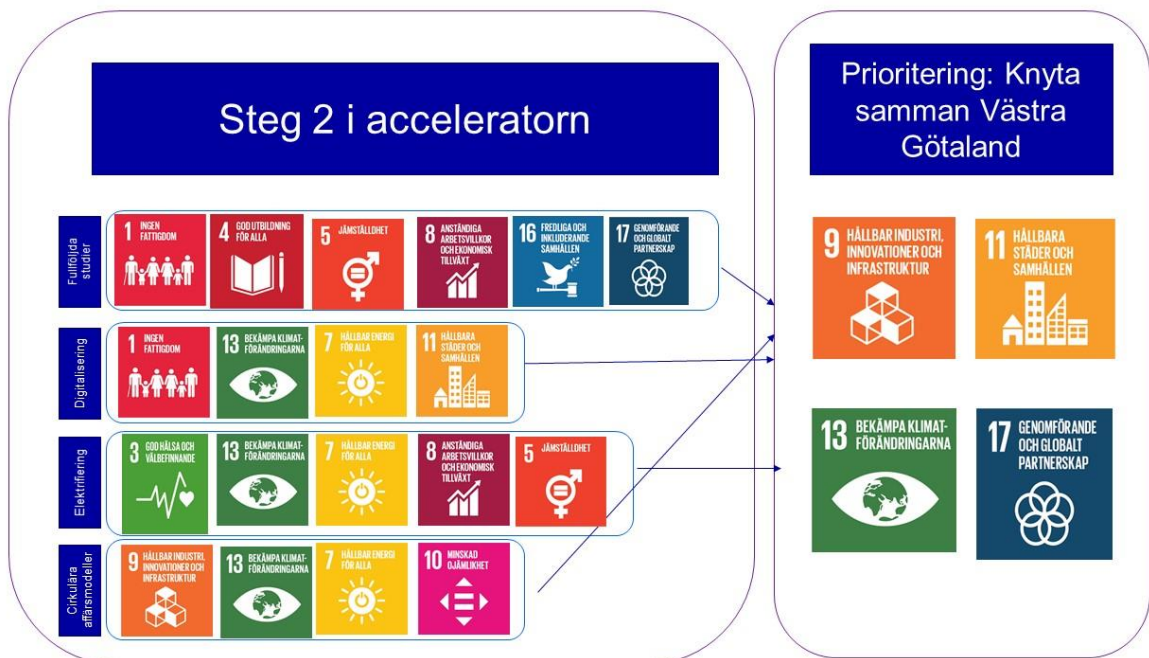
Steg 2 i acceleratorn

Fullföljda studier

1 INGEN FATTIGDOM

4 GOD UTBILDNING FÖR ALLA

5 JÄMSTÄLLDHET

8 ANSTÄNDIGA ARBETSVILLKOR OCH EKONOMISK TILLVÄXT

16 FREDLIGA OCH INKLUDERANDE SAMHÄLLEN

17 GENOMFÖRANDE OCH GLOBALT PARTNERSKAP

Digitalisering

1 INGEN FATTIGDOM

13 BEKÄMPA KLIMATFÖRÄNDRINGARNA

7 HÅLLBAR ENERGI FÖR ALLA

11 HÅLLBARA STÄDER OCH SAMHÄLLEN

Elektrifiering

3 GOD HÄLSA OCH VÄLBEFINNANDE

13 BEKÄMPA KLIMATFÖRÄNDRINGARNA

7 HÅLLBAR ENERGI FÖR ALLA

8 ANSTÄNDIGA ARBETSVILLKOR OCH EKONOMISK TILLVÄXT

5 JÄMSTÄLLDHET

Cirkulära affärsmodeller

9 HÅLLBAR INDUSTRI, INNOVATIONER OCH INFRASTRUKTUR

13 BEKÄMPA KLIMATFÖRÄNDRINGARNA

7 HÅLLBAR ENERGI FÖR ALLA

10 MINSKAD OJÄMLIKHET

Prioritering: Knyta samman Västra Götaland

9 HÅLLBAR INDUSTRI, INNOVATIONER OCH INFRASTRUKTUR

11 HÅLLBARA STÄDER OCH SAMHÄLLEN

13 BEKÄMPA KLIMATFÖRÄNDRINGARNA

17 GENOMFÖRANDE OCH GLOBALT PARTNERSKAP